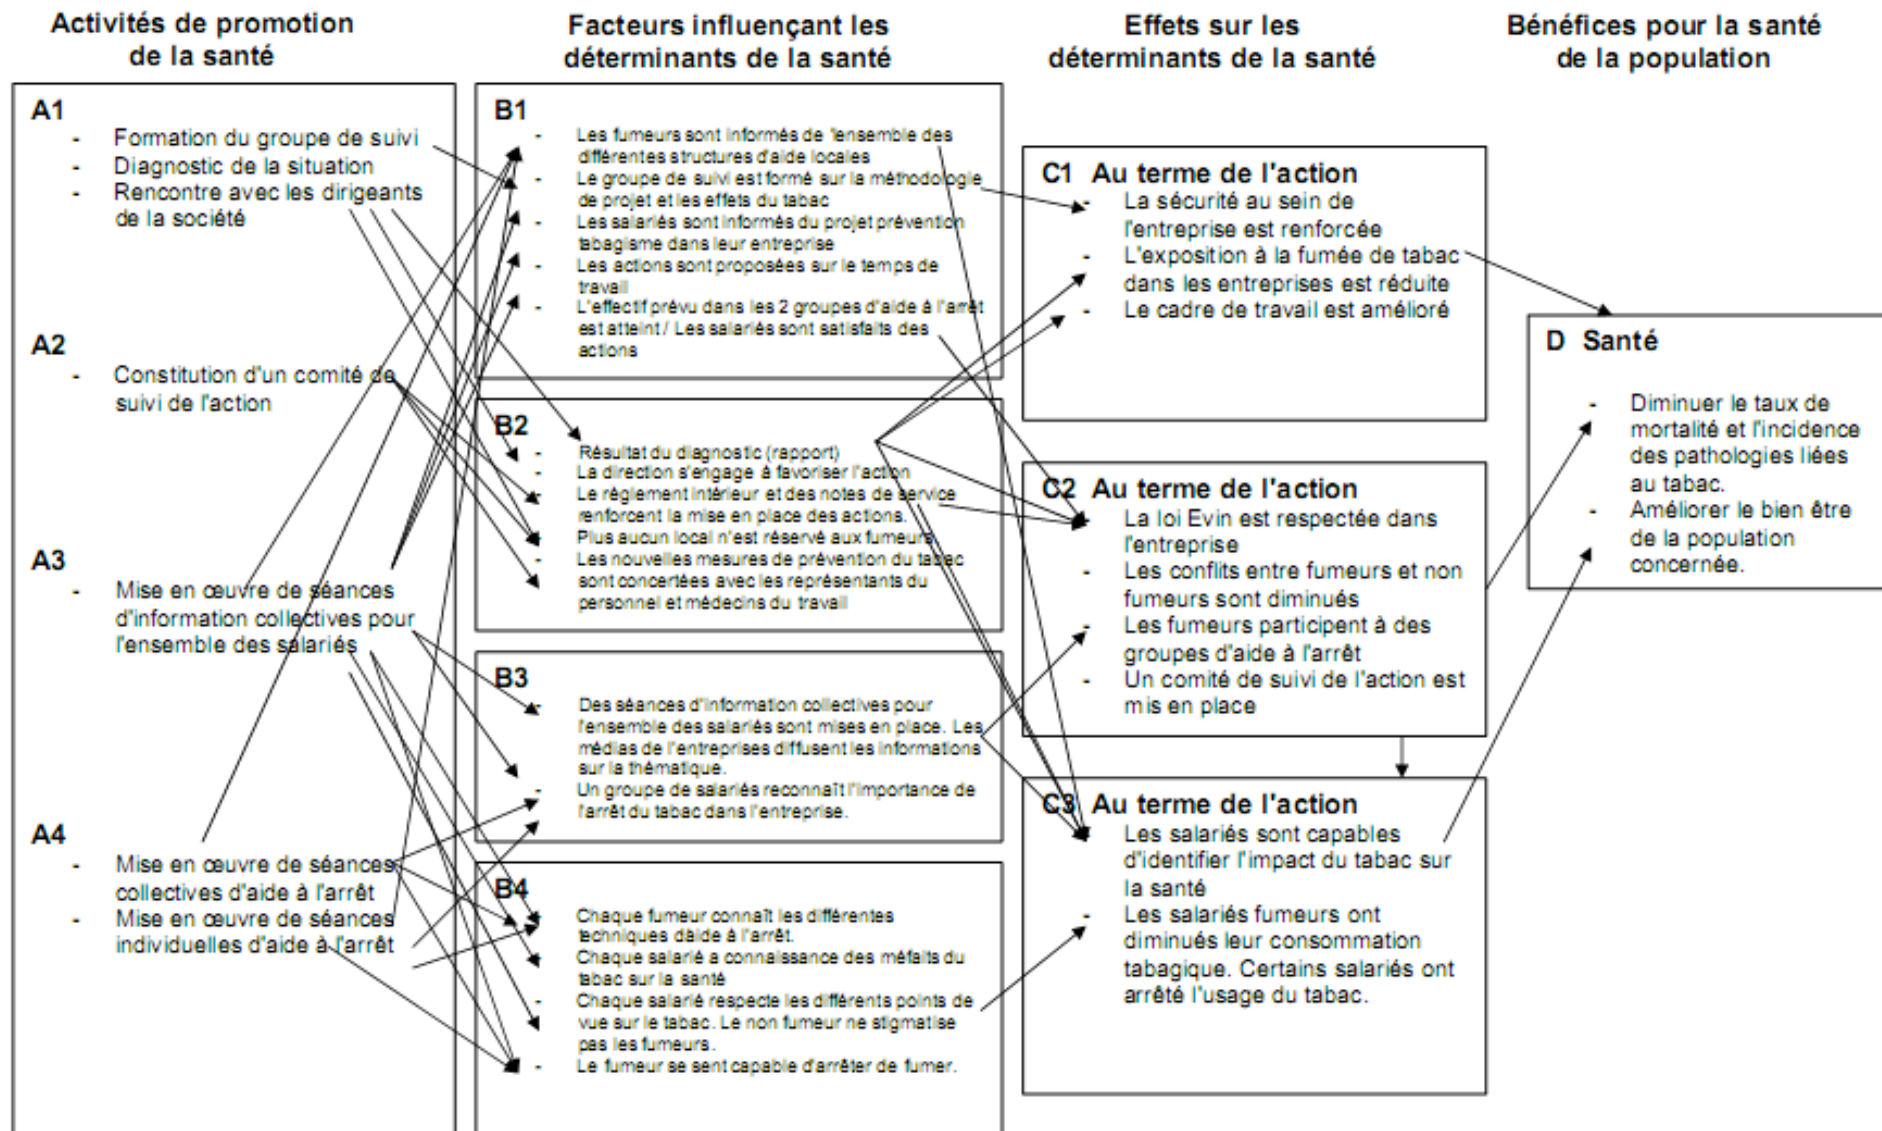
Activités de promotion de la santé

Facteurs influençant les déterminants de la santé

Effets sur les déterminants de la santé

Bénéfices pour la santé de la population

A1
- Formation du groupe de suivi
- Diagnostic de la situation
- Rencontre avec les dirigeants de la société

A2
- Constitution d'un comité de suivi de l'action

A3
- Mise en œuvre de séances d'information collectives pour l'ensemble des salariés

A4
- Mise en œuvre de séances collectives d'aide à l'arrêt
- Mise en œuvre de séances individuelles d'aide à l'arrêt

B1
- Les fumeurs sont informés de l'ensemble des différentes structures d'aide locales
- Le groupe de suivi est formé sur la méthodologie de projet et les effets du tabac
- Les salariés sont informés du projet prévention tabagisme dans leur entreprise
- Les actions sont proposées sur le temps de travail
- L'effectif prévu dans les 2 groupes d'aide à l'arrêt est atteint / Les salariés sont satisfaits des actions

B2
- Résultat du diagnostic (rapport)
- La direction s'engage à favoriser l'action
- Le règlement intérieur et des notes de service renforcent la mise en place des actions.
- Plus aucun local n'est réservé aux fumeurs
- Les nouvelles mesures de prévention du tabac sont concertées avec les représentants du personnel et médecins du travail

B3
- Des séances d'information collectives pour l'ensemble des salariés sont mises en place. Les médias de l'entreprises diffusent les informations sur la thématique.
- Un groupe de salariés reconnaît l'importance de l'arrêt du tabac dans l'entreprise.

B4
- Chaque fumeur connaît les différentes techniques dàide à l'arrêt.
- Chaque salarié a connaissance des méfaits du tabac sur la santé
- Chaque salarié respecte les différents points de vue sur le tabac. Le non fumeur ne stigmatise pas les fumeurs.
- Le fumeur se sent capable d'arrêter de fumer.

C1 Au terme de l'action
- La sécurité au sein de l'entreprise est renforcée
- L'exposition à la fumée de tabac dans les entreprises est réduite
- Le cadre de travail est amélioré

C2 Au terme de l'action
- La loi Evin est respectée dans l'entreprise
- Les conflits entre fumeurs et non fumeurs sont diminués
- Les fumeurs participent à des groupes d'aide à l'arrêt
- Un comité de suivi de l'action est mis en place

C3 Au terme de l'action
- Les salariés sont capables d'identifier l'impact du tabac sur la santé
- Les salariés fumeurs ont diminués leur consommation tabagique. Certains salariés ont arrêté l'usage du tabac.

D Santé
- Diminuer le taux de mortalité et l'incidence des pathologies liées au tabac.
- Améliorer le bien être de la population concernée.